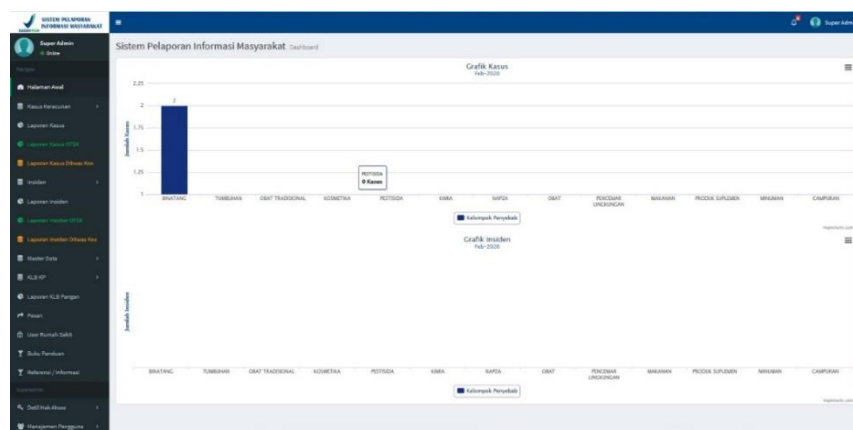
SISTEM PELAPORAN INFORMASI MASYARAKAT

Super Admin
● Online

Halaman Awal
Kasus Keracunan
Laporan Kasus
Laporan Kasus OTDA
Laporan Kasus Dilwas Kes
Insiden
Laporan Insiden
Laporan Insiden OTDA
Laporan Insiden Dilwas Kes
Master Data
KLB KP
Laporan KLB Pangan
Pesan
User Rumah Sakit
Buku Panduan
Referensi / Informasi
Detil Hak Akses
Manajemen Pengguna

Super Admin

Sistem Pelaporan Informasi Masyarakat Dashboard

Grafik Kasus
Feb-2020

2.25
2
1.75
1.5
1.25
1

Jumlah Kasus

2

PESTISIDA
0 Kasus

BINATANG TUMBUHAN OBAT TRADISIONAL KOSMETIKA PESTISIDA KIMIA NAPZA OBAT PENCEMAR LINGKUNGAN MAKANAN PRODUK SUPLEMEN MINUMAN CAMPURAN

Kelompok Penyebab

Grafik Insiden
Feb-2020

Jumlah Insiden

BINATANG TUMBUHAN OBAT TRADISIONAL KOSMETIKA PESTISIDA KIMIA NAPZA OBAT PENCEMAR LINGKUNGAN MAKANAN PRODUK SUPLEMEN MINUMAN CAMPURAN

Kelompok Penyebab